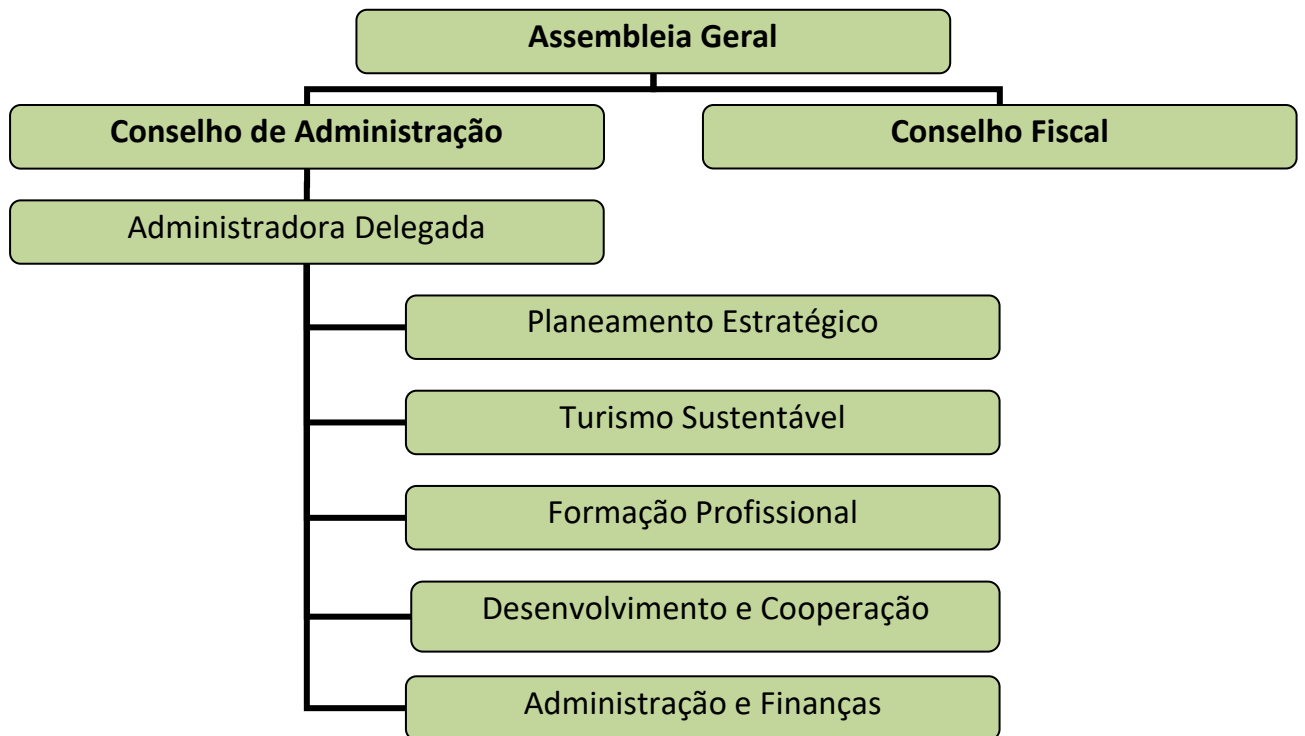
Assembleia Geral

Conselho de Administração

Conselho Fiscal

Administradora Delegada

Planeamento Estratégico

Turismo Sustentável

Formação Profissional

Desenvolvimento e Cooperação

Administração e Finanças